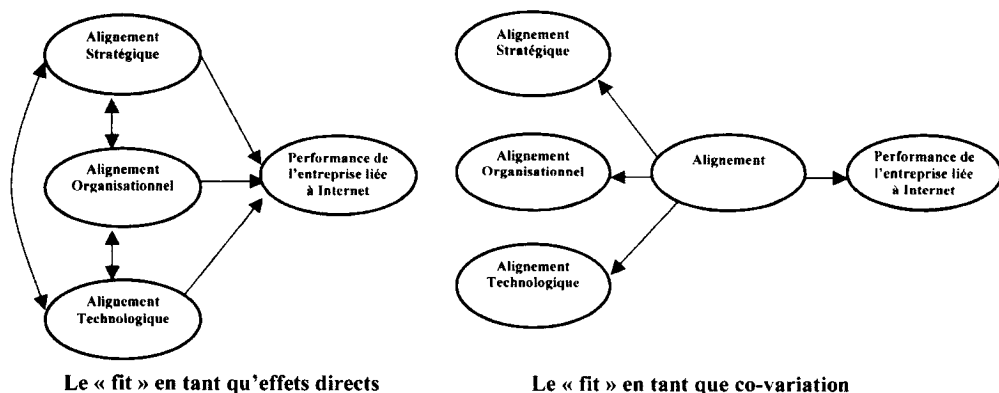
Alignement Stratégique

Alignement Organisationnel

Alignement Technologique

Performance de l'entreprise liée à Internet

Le « fit » en tant qu'effets directs

Alignement Stratégique

Alignement Organisationnel

Alignement

Performance de l'entreprise liée à Internet

Alignement Technologique

Le « fit » en tant que co-variation